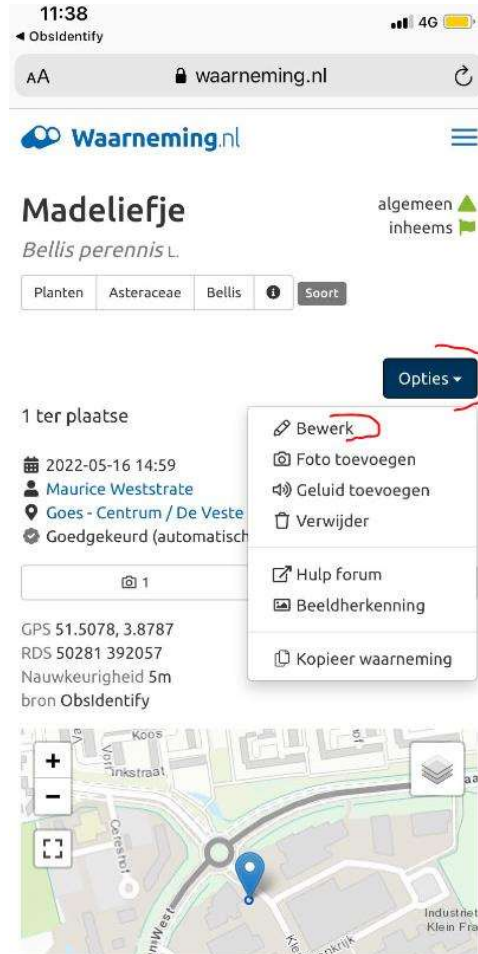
11:38
◀ ObsIdentify
4G

AA waarneming.nl

Waarneming.nl

Madeliefje
Bellis perennis L.

algemeen
inheems

Planten | Asteraceae | Bellis | Soort

Opties ▾

1 ter plaatse

Bewerk
Foto toevoegen
Geluid toevoegen
Verwijder
Hulp forum
Beeldherkenning
Kopieer waarneming

2022-05-16 14:59
Maurice Weststrate
Goes - Centrum / De Veste
Goedgekeurd (automatisch

1

GPS 51.5078, 3.8787
RDS 50281 392057
Nauwkeurigheid 5m
bron ObsIdentify

+
−

Koos
Vorr
inkstraat
Industriet
Klein Fra